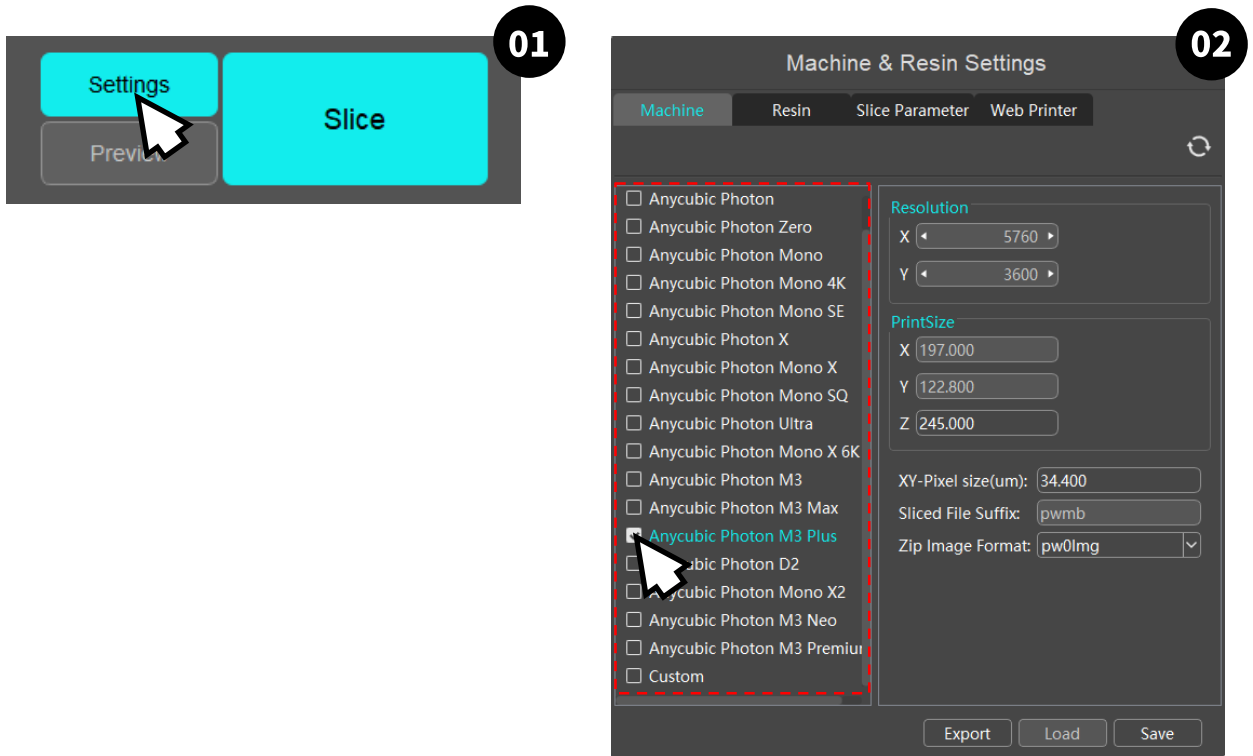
01

Settings
Preview
Slice

02

Machine & Resin Settings

Machine
Resin
Slice Parameter
Web Printer

Anycubic Photon
Anycubic Photon Zero
Anycubic Photon Mono
Anycubic Photon Mono 4K
Anycubic Photon Mono SE
Anycubic Photon X
Anycubic Photon Mono X
Anycubic Photon Mono SQ
Anycubic Photon Ultra
Anycubic Photon Mono X 6K
Anycubic Photon M3
Anycubic Photon M3 Max
Anycubic Photon M3 Plus
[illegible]bic Photon D2
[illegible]bic Photon Mono X2
Anycubic Photon M3 Neo
Anycubic Photon M3 Premiu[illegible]
Custom

Resolution
X 5760
Y 3600

PrintSize
X 197.000
Y 122.800
Z 245.000

XY-Pixel size(um): 34.400
Sliced File Suffix: pwmb
Zip Image Format: pw0Img

Export
Load
Save